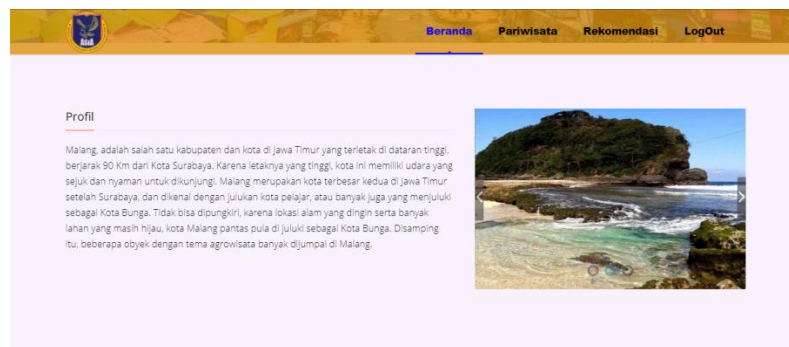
Beranda Pariwisata Rekomendasi LogOut

Profil

Malang, adalah salah satu kabupaten dan kota di Jawa Timur yang terletak di dataran tinggi, berjarak 90 Km dari Kota Surabaya. Karena letaknya yang tinggi, kota ini memiliki udara yang sejuk dan nyaman untuk dikunjungi. Malang merupakan kota terbesar kedua di Jawa Timur setelah Surabaya, dan dikenal dengan julukan kota pelajar, atau banyak juga yang menjuluki sebagai Kota Bunga. Tidak bisa dipungkiri, karena lokasi alam yang dingin serta banyak lahan yang masih hijau, kota Malang pantas pula di juluki sebagai Kota Bunga. Disamping itu, beberapa obyek dengan tema agrowisata banyak dijumpai di Malang.